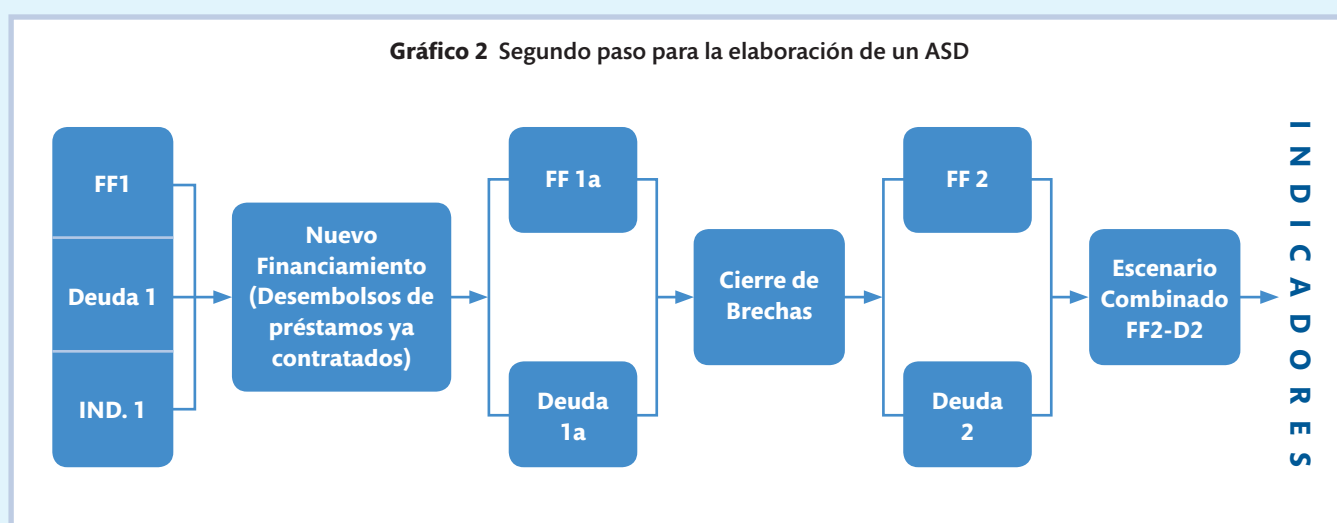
**Gráfico 2** Segundo paso para la elaboración de un ASD

FF1

Deuda 1

IND. 1

Nuevo Financiamiento (Desembolsos de préstamos ya contratados)

FF 1a

Deuda 1a

Cierre de Brechas

FF 2

Deuda 2

Escenario Combinado FF2-D2

INDICADORES